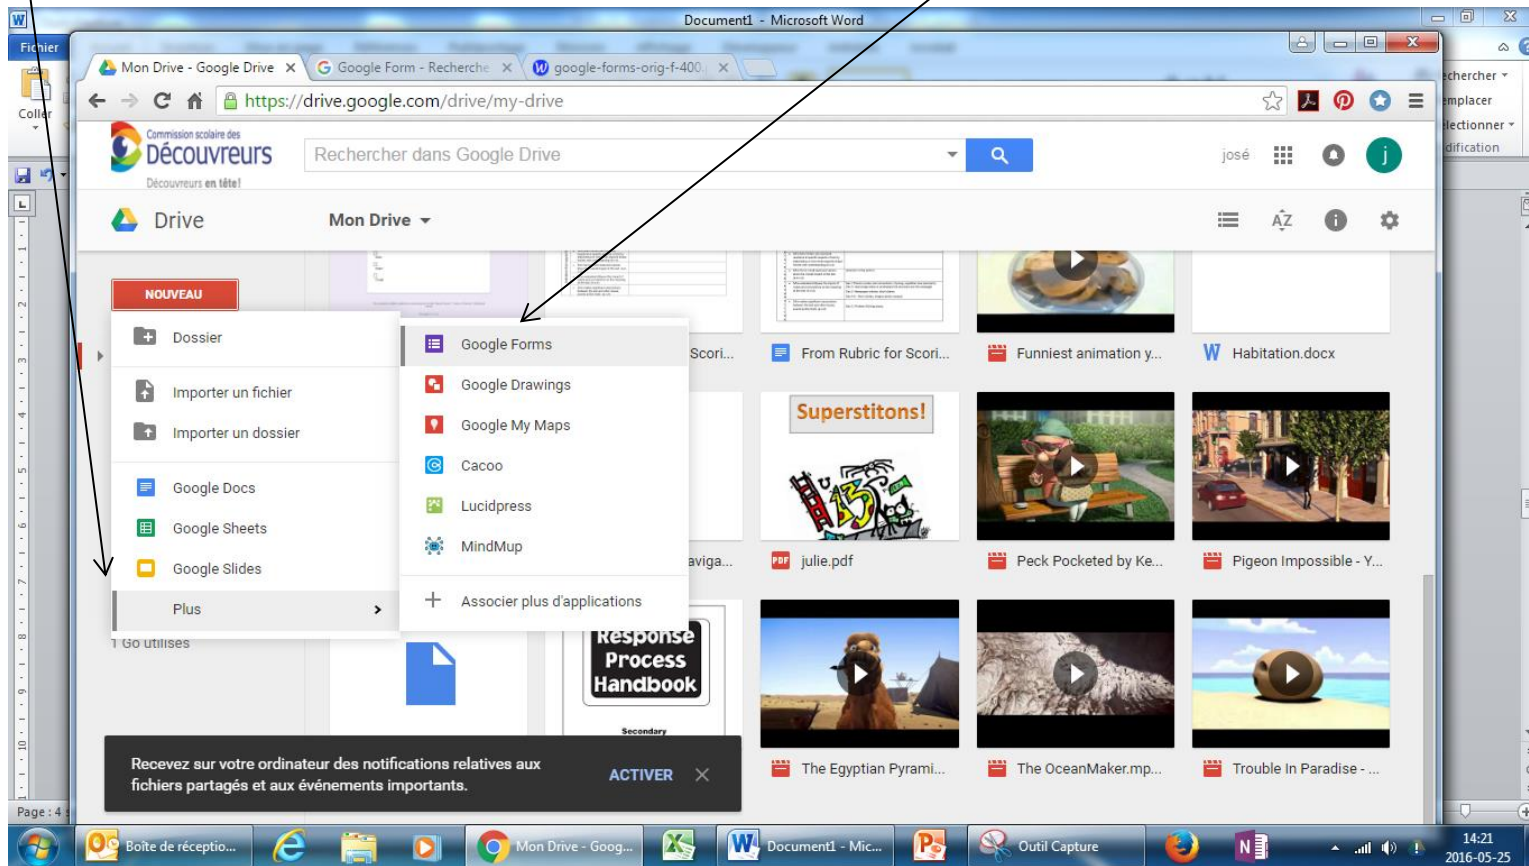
Document1 - Microsoft Word

Fichier

Coller

Mon Drive - Google Drive ×
Google Form - Recherche ×
google-forms-orig-f-400 ×

https://drive.google.com/drive/my-drive

Commission scolaire des Découvreurs
Découvreurs en tête!

Rechercher dans Google Drive

josé

Drive

Mon Drive

NOUVEAU

Dossier

Importer un fichier

Importer un dossier

Google Docs

Google Sheets

Google Slides

Plus

1 Go utilisés

Google Forms

Google Drawings

Google My Maps

Cacoo

Lucidpress

MindMup

Associer plus d'applications

Scori...

From Rubric for Scori...

Funniest animation y...

Habitation.docx

Superstitons!

aviga...

julie.pdf

Peck Pocketed by Ke...

Pigeon Impossible - Y...

Response Process Handbook

Secondary

The Egyptian Pyrami...

The OceanMaker.mp...

Trouble In Paradise - ...

Recevez sur votre ordinateur des notifications relatives aux fichiers partagés et aux événements importants.

ACTIVER

echercher
emplacer
lectionner
dification

Page : 4

Boîte de réceptio...

Mon Drive - Goog...

Document1 - Mic...

Outil Capture

14:21
2016-05-25